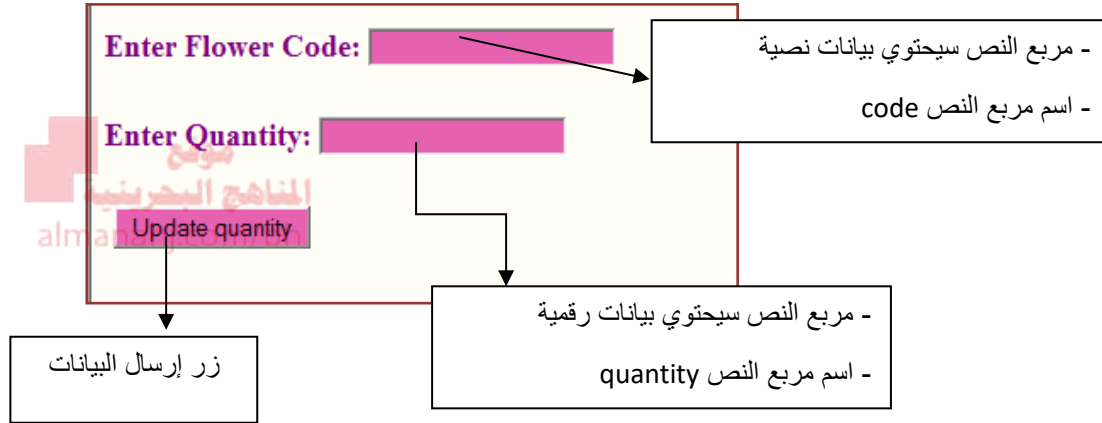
Enter Flower Code:

- مربع النص سيحتوي بيانات نصية
- اسم مربع النص code

Enter Quantity:

موقع المناهج البحرينية
almanahj.com/bh

Update quantity

- مربع النص سيحتوي بيانات رقمية
- اسم مربع النص quantity

زر إرسال البيانات